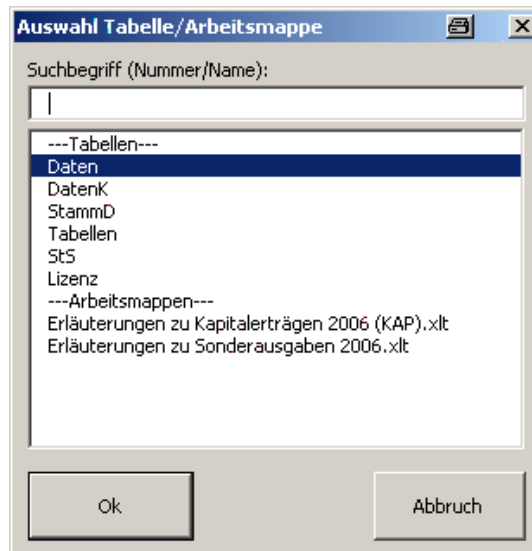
Auswahl Tabelle/Arbeitsmappe

X

Suchbegriff (Nummer/Name):

---Tabellen---
Daten
DatenK
StammD
Tabellen
StS
Lizenz
---Arbeitsmappen---
Erläuterungen zu Kapitalerträgen 2006 (KAP).xlt
Erläuterungen zu Sonderausgaben 2006.xlt

Ok

Abbruch